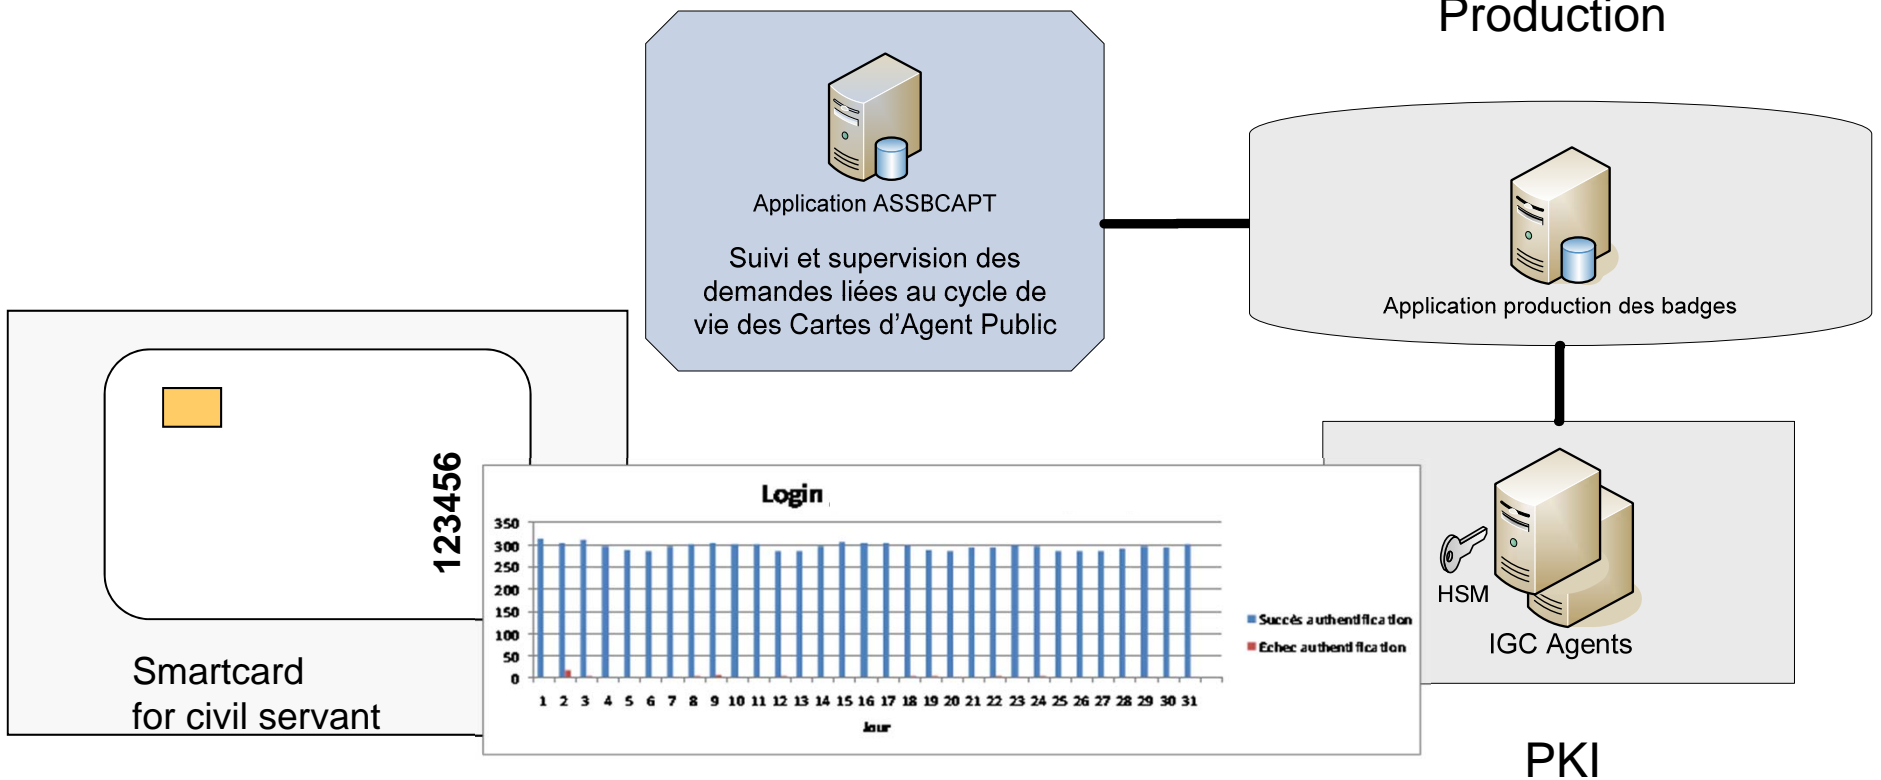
Production

Application ASSBCAPT

Suivi et supervision des demandes liées au cycle de vie des Cartes d'Agent Public

Application production des badges

123456

Login

| 350 |
| 300 |
| 250 |
| 200 |
| 150 |
| 100 |
| 50 |
| 0 |

1 2 3 4 5 6 7 8 9 10 11 12 13 14 15 16 17 18 19 20 21 22 23 24 25 26 27 28 29 30 31

Jour

Succès authentification
Echec authentification

HSM

IGC Agents

Smartcard for civil servant

PKI